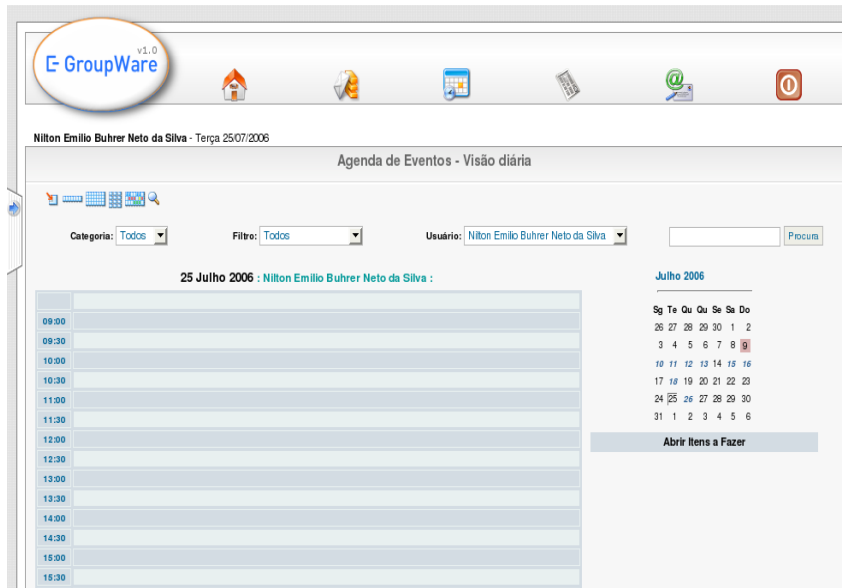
E GroupWare v1.0

Nilton Emilio Buhrer Neto da Silva - Terça 25/07/2006

Agenda de Eventos - Visão diária

Categoria: Todos
Filtro: Todos
Usuário: Nilton Emilio Buhrer Neto da Silva
Procura

25 Julho 2006 : Nilton Emilio Buhrer Neto da Silva :

09:00
09:30
10:00
10:30
11:00
11:30
12:00
12:30
13:00
13:30
14:00
14:30
15:00
15:30

Julho 2006

| Sg | Te | Qu | Qu | Se | Sa | Do |
|---|---|---|---|---|---|---|
| 26 | 27 | 28 | 29 | 30 | 1 | 2 |
| 3 | 4 | 5 | 6 | 7 | 8 | 9 |
| 10 | 11 | 12 | 13 | 14 | 15 | 16 |
| 17 | 18 | 19 | 20 | 21 | 22 | 23 |
| 24 | 25 | 26 | 27 | 28 | 29 | 30 |
| 31 | 1 | 2 | 3 | 4 | 5 | 6 |

Abrir Itens a Fazer